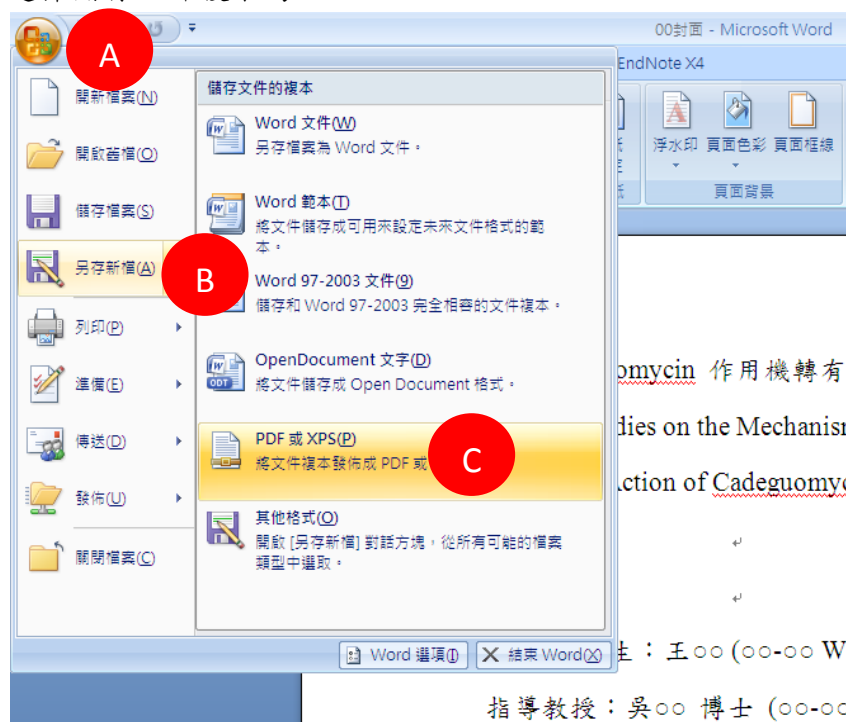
00封面 - Microsoft Word

A

EndNote X4

浮水印 頁面色彩 頁面框線

頁面背景

開新檔案(N)

開啟舊檔(O)

儲存檔案(S)

另存新檔(A)

B

列印(P)

準備(E)

傳送(D)

發佈(U)

關閉檔案(C)

儲存文件的複本

Word 文件(W)
另存檔案為 Word 文件。

Word 範本(T)
將文件儲存成可用來設定未來文件格式的範本。

Word 97-2003 文件(9)
儲存和 Word 97-2003 完全相容的文件複本。

OpenDocument 文字(D)
將文件儲存成 Open Document 格式。

PDF 或 XPS(P)
將文件複本發佈成 PDF 或

C

其他格式(O)
開啟 [另存新檔] 對話方塊，從所有可能的檔案類型中選取。

Word 選項(I)

結束 Word(X)

omycin 作用機轉有

dies on the Mechanism

Action of Cadeguomyc

↵

↵

生：王○○ (○○-○○ W

指導教授：吳○○ 博士 (○○-○○